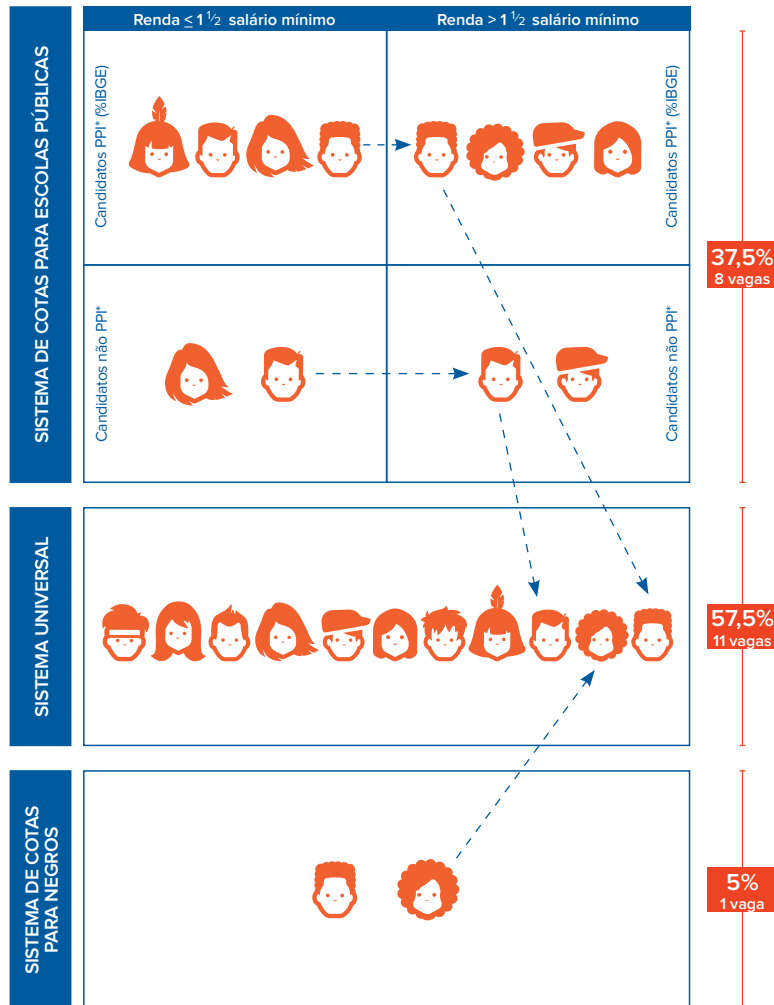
Renda $\leq 1\frac{1}{2}$ salário mínimo

Renda $> 1\frac{1}{2}$ salário mínimo

SISTEMA DE COTAS PARA ESCOLAS PÚBLICAS

Candidatos PPI* (%IBGE)

Candidatos PPI* (%IBGE)

Candidatos não PPI*

Candidatos não PPI*

37,5%
8 vagas

SISTEMA UNIVERSAL

57,5%
11 vagas

SISTEMA DE COTAS PARA NEGROS

5%
1 vaga